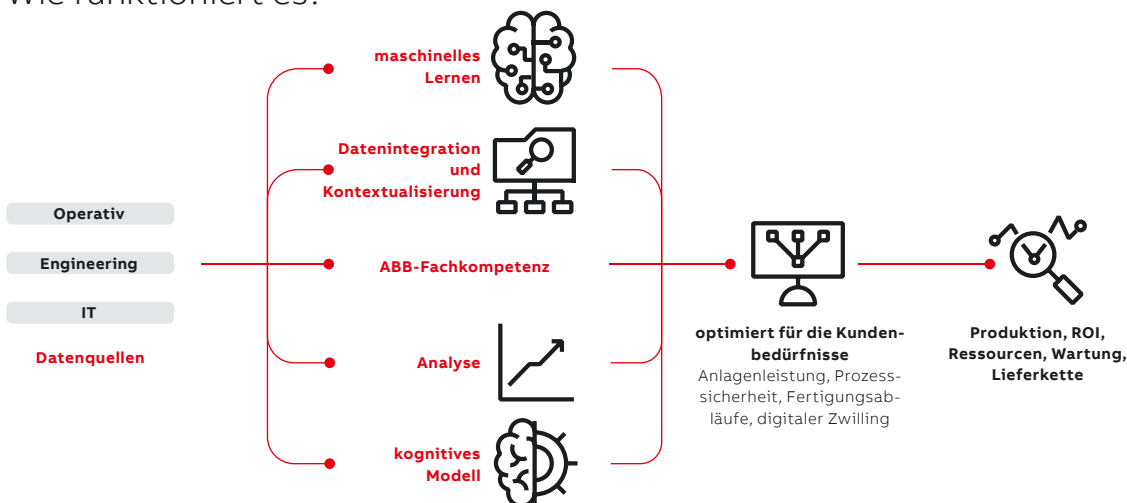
Wie funktioniert es?

maschinelles Lernen

Datenintegration und Kontextualisierung

Operativ

Engineering

IT

Datenquellen

ABB-Fachkompetenz

Analyse

kognitives Modell

optimiert für die Kundenbedürfnisse
Anlagenleistung, Prozesssicherheit, Fertigungsabläufe, digitaler Zwilling

Produktion, ROI, Ressourcen, Wartung, Lieferkette